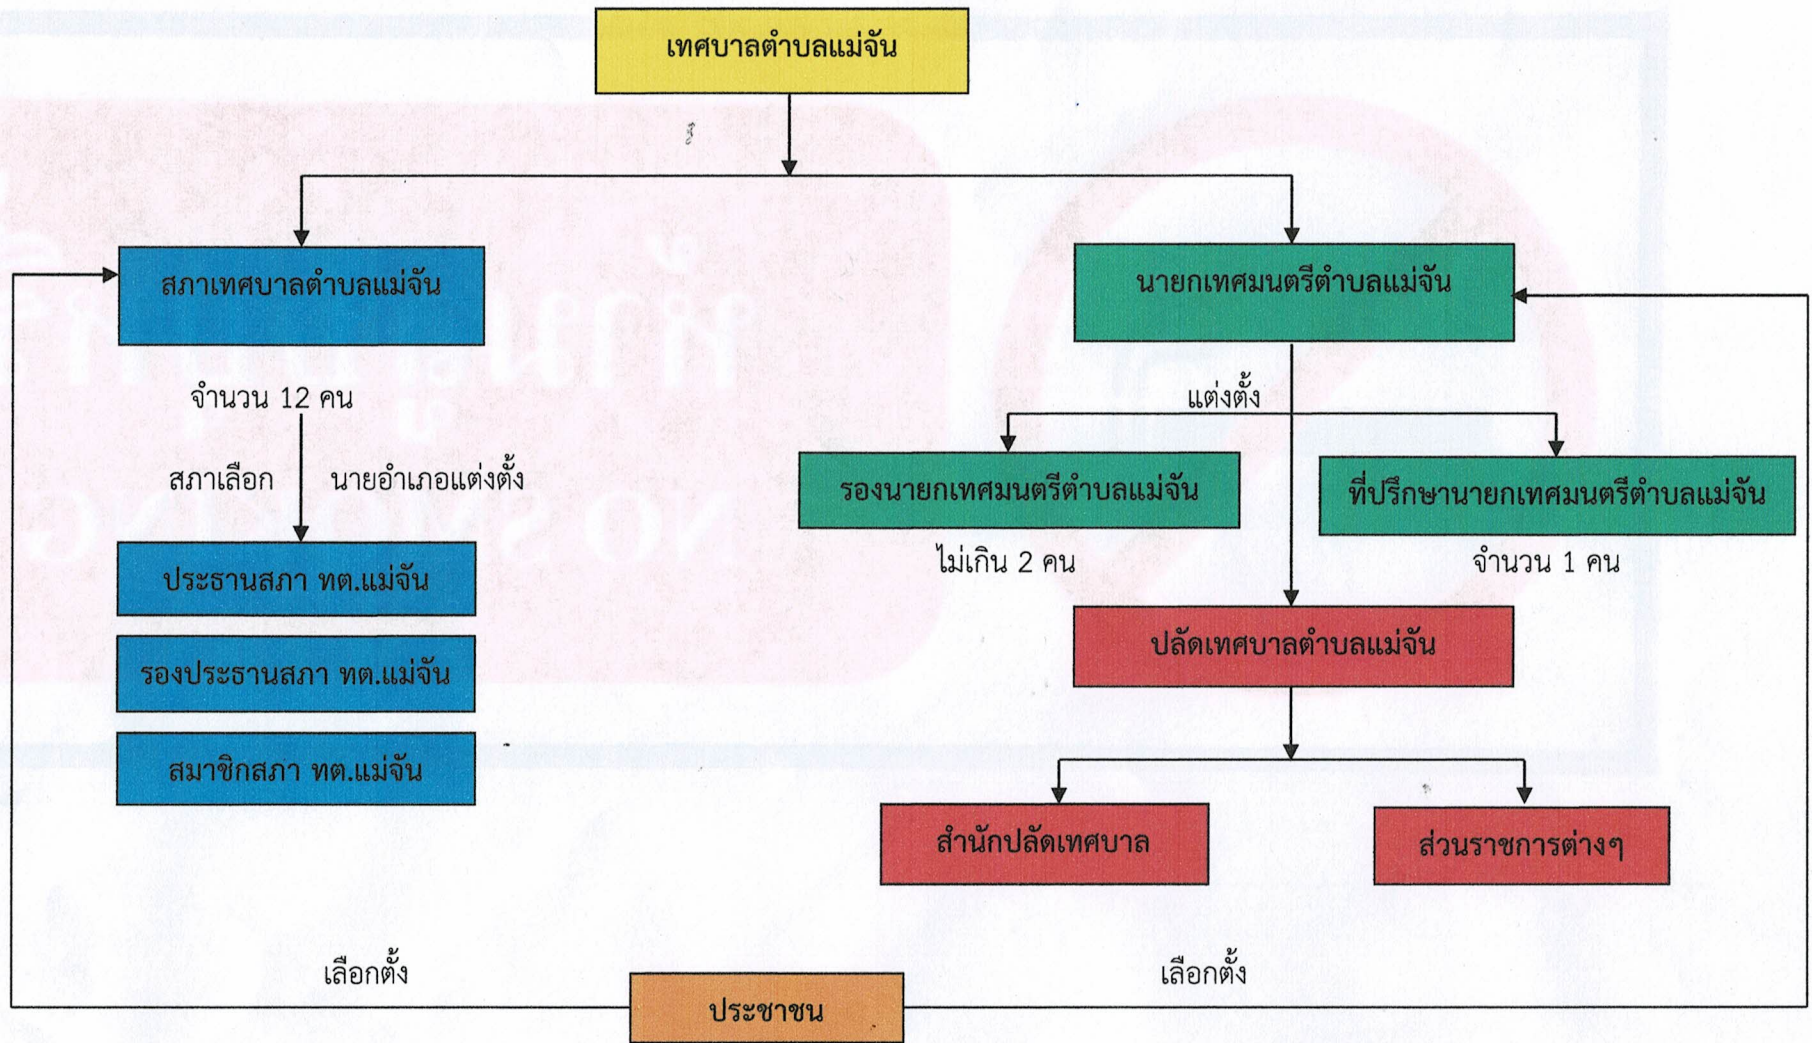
เทศบาลตำบลแม่จัน

สภาเทศบาลตำบลแม่จัน

นายกเทศมนตรีตำบลแม่จัน

จำนวน 12 คน

แต่งตั้ง

สภาเลือก

นายอำเภอแต่งตั้ง

รองนายกเทศมนตรีตำบลแม่จัน

ที่ปรึกษานายกเทศมนตรีตำบลแม่จัน

ประธานสภา ทต.แม่จัน

ไม่เกิน 2 คน

จำนวน 1 คน

ปลัดเทศบาลตำบลแม่จัน

รองประธานสภา ทต.แม่จัน

สมาชิกสภา ทต.แม่จัน

สำนักปลัดเทศบาล

ส่วนราชการต่างๆ

เลือกตั้ง

เลือกตั้ง

ประชาชน